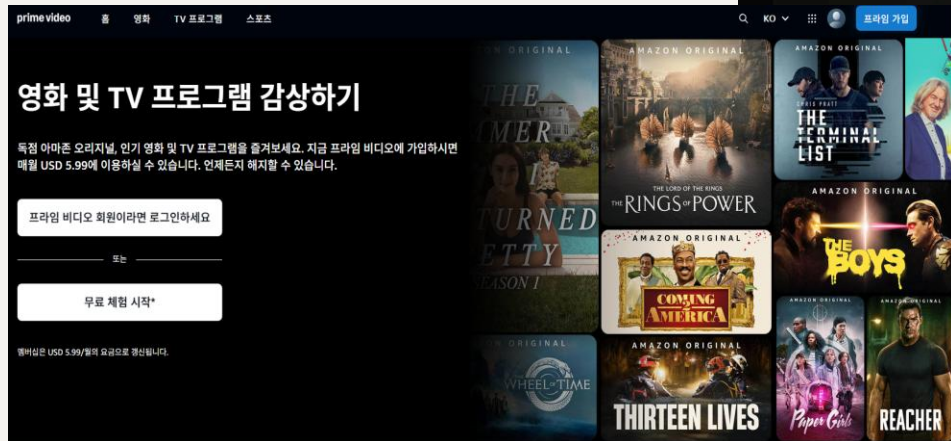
prime video 홈 영화 TV 프로그램 스포츠 KO 프라임 가입

영화 및 TV 프로그램 감상하기

독점 아마존 오리지널, 인기 영화 및 TV 프로그램을 즐겨보세요. 지금 프라임 비디오에 가입하시면 매월 USD 5.99에 이용하실 수 있습니다. 언제든지 해지할 수 있습니다.

프라임 비디오 회원이라면 로그인하세요

또는

무료 체험 시작*

멤버십은 USD 5.99/월의 요금으로 갱신됩니다.

AMAZON ORIGINAL
THE SUMMER TURNED PRETTY
SEASON 1

AMAZON ORIGINAL
THE LORD OF THE RINGS
THE RINGS OF POWER

AMAZON ORIGINAL
CHRIS PRATT
THE TERMINAL LIST

AMAZON ORIGINAL
THE BOYS

AMAZON ORIGINAL
COMING 2 AMERICA

AMAZON ORIGINAL
WHEEL OF TIME

AMAZON ORIGINAL
THIRTEEN LIVES

AMAZON ORIGINAL
Paper Girls

AMAZON ORIGINAL
REACHER